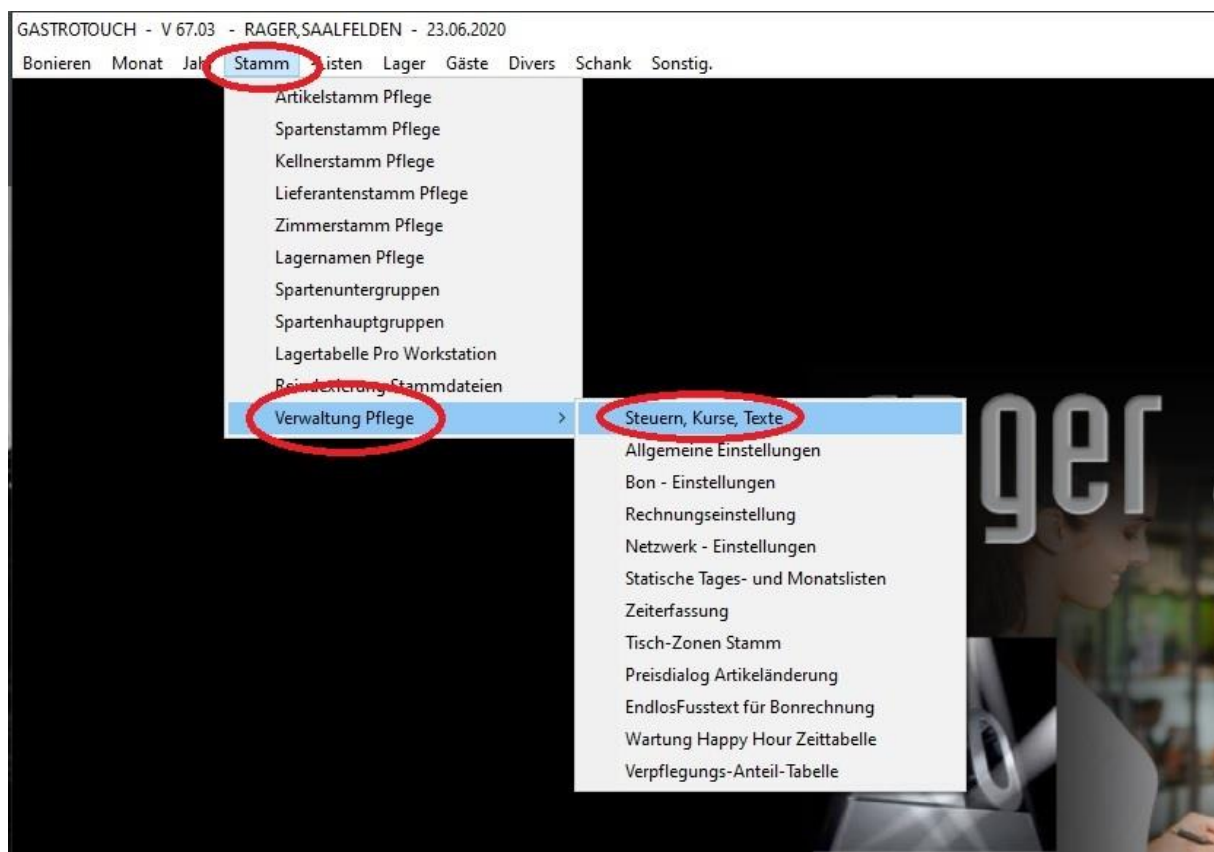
GASTROTOUCH - V 67.03 - RAGER,SAALFELDEN - 23.06.2020

Bonieren Monat Jah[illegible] Stamm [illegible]isten Lager Gäste Divers Schank Sonstig.

Artikelstamm Pflege
Spartenstamm Pflege
Kellnerstamm Pflege
Lieferantenstamm Pflege
Zimmerstamm Pflege
Lagernamen Pflege
Spartenuntergruppen
Spartenhauptgruppen
Lagertabelle Pro Workstation
Re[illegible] Stammdateien
Verwaltung Pflege >

Steuern, Kurse, Texte
Allgemeine Einstellungen
Bon - Einstellungen
Rechnungseinstellung
Netzwerk - Einstellungen
Statische Tages- und Monatslisten
Zeiterfassung
Tisch-Zonen Stamm
Preisdialog Artikeländerung
EndlosFusstext für Bonrechnung
Wartung Happy Hour Zeittabelle
Verpflegungs-Anteil-Tabelle

ger